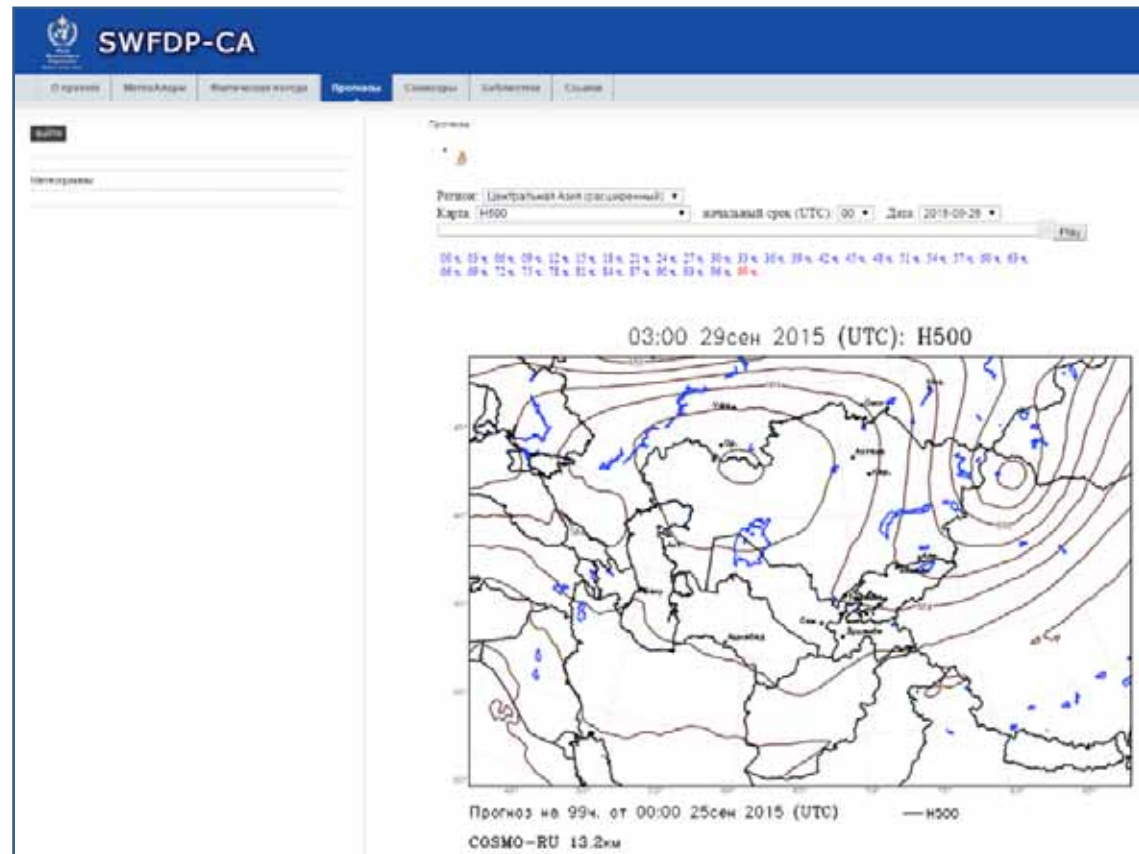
SWFDP-CA

О проекте | МетеоАлерт | Фактическая погода | Прогнозы | Сниморы | Библиотека | Ссылки

Выйти

Метеограммы

Прогнозы

Регион: Центральная Азия (расширенный)
Карта: H500 начальный срок (UTC): 00 Дата: 2015-09-25
Play

00 ч. 03 ч. 06 ч. 09 ч. 12 ч. 15 ч. 18 ч. 21 ч. 24 ч. 27 ч. 30 ч. 33 ч. 36 ч. 39 ч. 42 ч. 45 ч. 48 ч. 51 ч. 54 ч. 57 ч. 60 ч. 63 ч. 66 ч. 69 ч. 72 ч. 75 ч. 78 ч. 81 ч. 84 ч. 87 ч. 90 ч. 93 ч. 96 ч. 99 ч.

03:00 29сен 2015 (UTC): H500

Прогноз на 99ч. от 00:00 25сен 2015 (UTC) —H500
COSMO-RU 13.2км